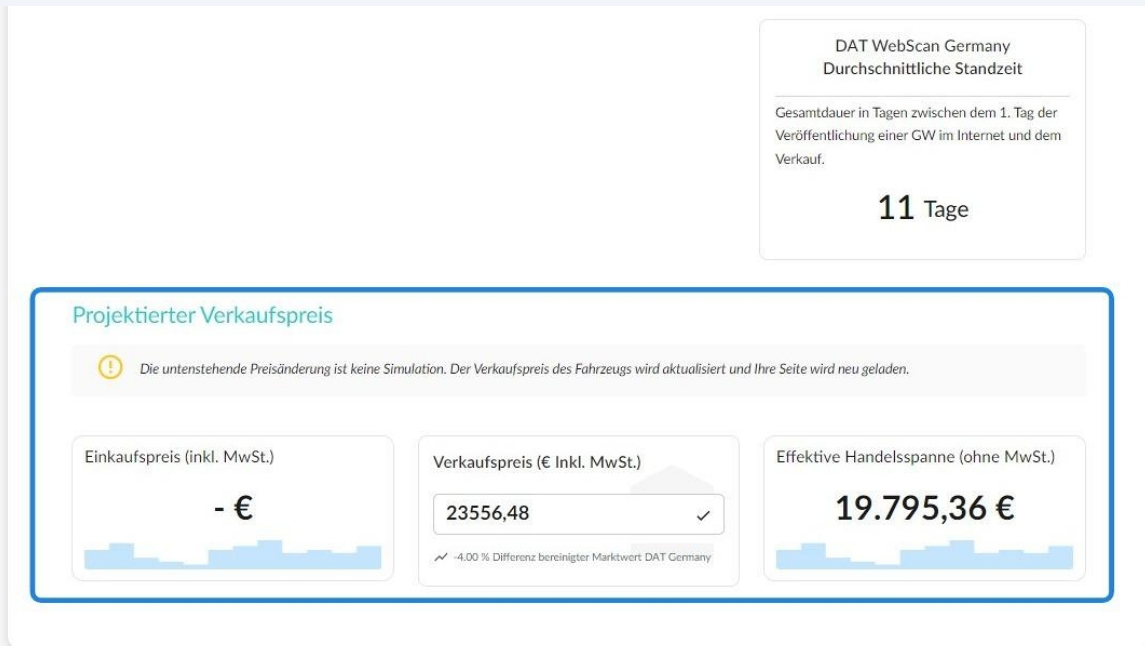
DAT WebScan Germany
Durchschnittliche Standzeit

Gesamtdauer in Tagen zwischen dem 1. Tag der Veröffentlichung einer GW im Internet und dem Verkauf.

11 Tage

Projektierter Verkaufspreis

Die untenstehende Preisänderung ist keine Simulation. Der Verkaufspreis des Fahrzeugs wird aktualisiert und Ihre Seite wird neu geladen.

Einkaufspreis (inkl. MwSt.)

- €

Verkaufspreis (€ Inkl. MwSt.)

23556,48

-4.00 % Differenz bereinigter Marktwert DAT Germany

Effektive Handelsspanne (ohne MwSt.)

19.795,36 €